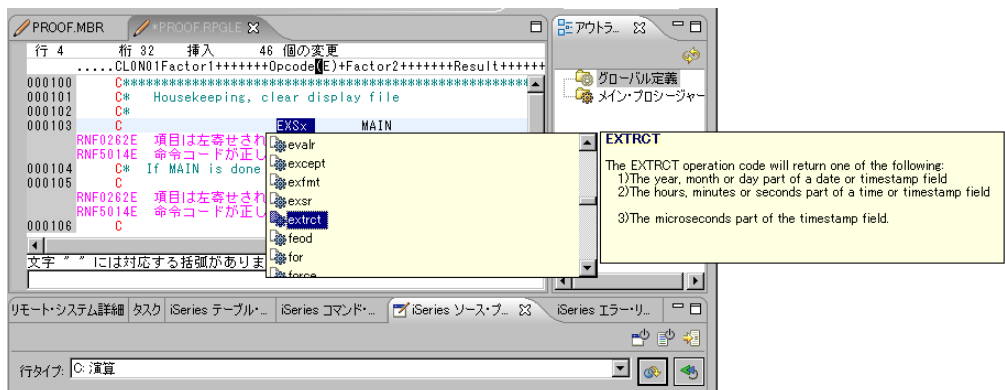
PROOF.MBR
*PROOF.RPGLE

行 4 桁 32 挿入 46 個の変更

.....CL0N01Factor1+++++++Opcode(E)+Factor2+++++++Result++++++

000100 C*************************************

000101 C* Housekeeping, clear display file

000102 C*

000103 C EXSx MAIN

RNF0262E 項目は左寄せされ

RNF5014E 命令コードが正し

000104 C* If MAIN is done

000105 C

RNF0262E 項目は左寄せされ

RNF5014E 命令コードが正し

000106 C

文字 " " には対応する括弧がありま

evalr
except
exfmt
exsr
extrct
feod
for
force

EXTRCT

The EXTRCT operation code will return one of the following:
1)The year, month or day part of a date or timestamp field
2)The hours, minutes or seconds part of a time or timestamp field

3)The microseconds part of the timestamp field.

アウトラ...

グローバル定義
メイン・プロシージャー

リモート・システム詳細 タスク iSeries テーブル・... iSeries コマンド・... iSeries ソース・プ... iSeries エラー・リ...

行タイプ: C: 演算